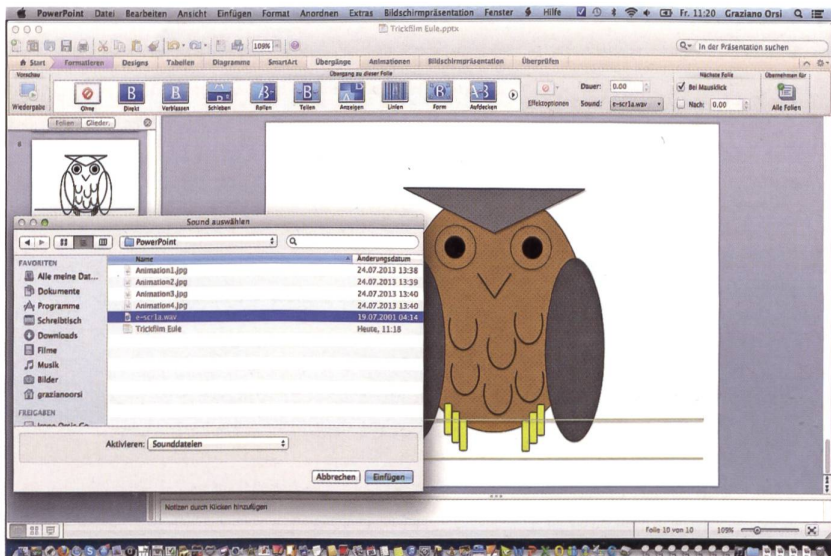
PowerPoint Datei Bearbeiten Ansicht Einfügen Format Anordnen Extras Bildschirmpräsentation Fenster Hilfe Fr. 11:20 Graziano Orsi

Trickfilm Eule.pptx

109%

In der Präsentation suchen

Start Formatieren Designs Tabellen Diagramme SmartArt Übergänge Animationen Bildschirmpräsentation Überprüfen

Vorschau Übergang zu dieser Folie Nächste Folie Übernehmen für

Wiedergabe Ohne Direkt Verblassen Schieben Rollen Teilen Anzeigen Linien Form Aufdecken Effektoptionen Dauer: 0.00 Sound: e-scr1a.wav Bei Mausklick Nach: 0.00 Alle Folien

Folien Gliederung

Sound auswählen

PowerPoint

FAVORITEN
Alle meine Dat...
Dokumente
Programme
Schreibtisch
Downloads
Filme
Musik
Bilder
grazianoorsi

FREIGABEN

| Name | Änderungsdatum |
|---|---|
| Animation1.jpg | 24.07.2013 13:38 |
| Animation2.jpg | 24.07.2013 13:39 |
| Animation3.jpg | 24.07.2013 13:40 |
| Animation4.jpg | 24.07.2013 13:40 |
| e-scr1a.wav | 19.07.2001 04:14 |
| Trickfilm Eule | Heute, 11:18 |

Aktivieren: Sounddateien

Abbrechen Einfügen

Notizen durch Klicken hinzufügen

Folie 10 von 10 109%